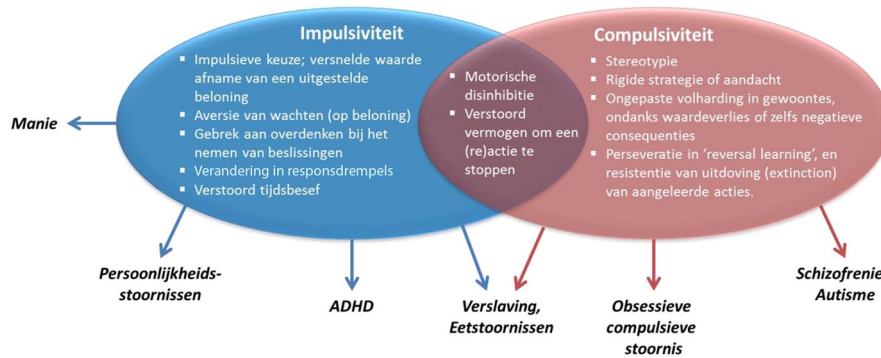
Impulsiviteit

- Impulsieve keuze; versnelde waarde afname van een uitgestelde beloning
- Aversie van wachten (op beloning)
- Gebrek aan overdenken bij het nemen van beslissingen
- Verandering in responsdrempels
- Verstoord tijdsbesef

- Motorische disinhibitie
- Verstoord vermogen om een (re)actie te stoppen

Compulsiviteit

- Stereotypie
- Rigide strategie of aandacht
- Ongepaste volharding in gewoontes, ondanks waardeverlies of zelfs negatieve consequenties
- Perseveratie in 'reversal learning', en resistentie van uitdoving (extinction) van aangeleerde acties.

Manie

Persoonlijkheids-stoornissen

ADHD

Verslaving, Eetstoornissen

Obsessieve compulsieve stoornis

Schizofrenie Autisme